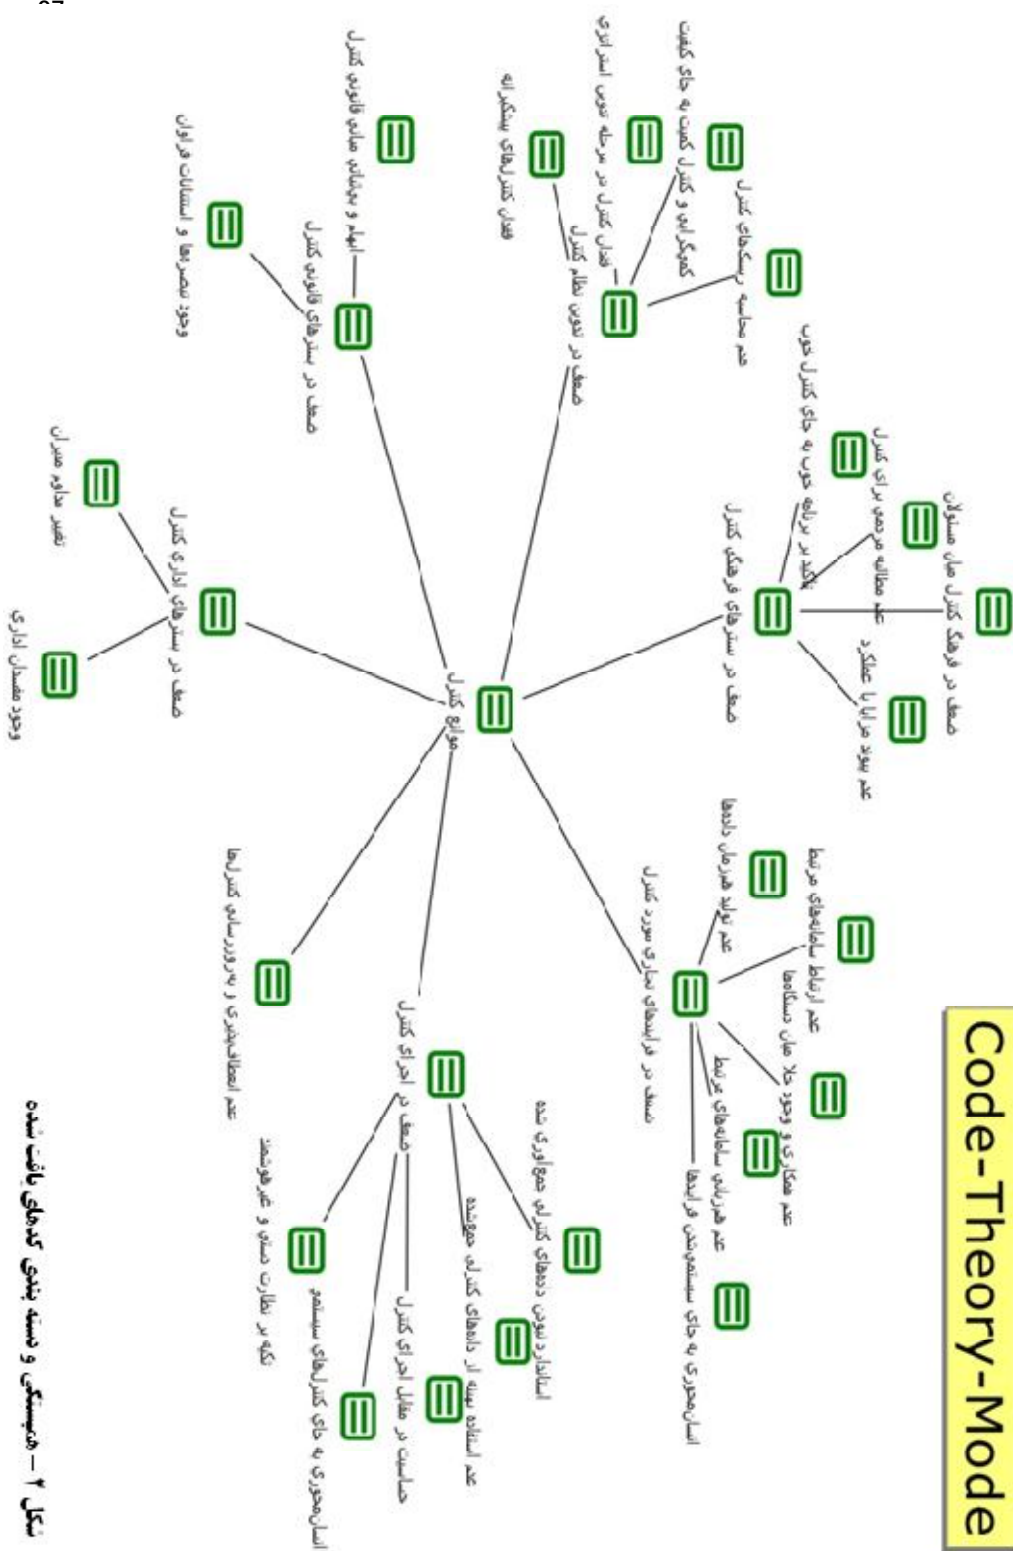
Code-Theory-Mode

موانع کنترل

ضعف در بسترهای فرهنگی کنترل
ضعف در فرهنگ کنترل های مسئولان
عدم مطالبه مردمی برای کنترل
تاکید بر برنامه خوب به جای کنترل خوب
عدم پیوند مزایا با عملکرد

ضعف در تدوین نظام کنترل
عدم محاسبه ریسک‌های کنترل
کم‌توجهی به کنترل کیفیت به جای کمیت
فقدان کنترل در مرحله تدوین استراتژی
فقدان کنترل‌های پیشگیرانه

ضعف در بسترهای قانونی کنترل
ابهام و پیچیدگی مبانی قانونی کنترل
وجود تبصره‌ها و استثنائات فراوان

ضعف در بسترهای اداری کنترل
تعدد مراجع ناظر
وجود فقدان اداری

عدم انعطاف‌پذیری و به‌روزرسانی کنترل‌ها

ضعف در اجرای کنترل
استاندارد نبودن داده‌های کنترلی جمع‌آوری شده
عدم استفاده بهینه از داده‌های کنترلی جمع‌آوری شده
حساسیت در مقابل اجرای کنترل
اتکاء بر نظارت دستی و غیرهوشمند
اتکاءمحوری به جای کنترل‌های سیستمی

ضعف در فرایندهای جاری مورد کنترل
عدم تولید همزمان داده‌ها
عدم ارتباط سامانه‌های مرتبط
عدم همکاری و وجود خلا میان دستگاه‌ها
عدم هم‌راستایی سامانه‌های مرتبط
اتکاءمحوری به جای سیستم‌محوری فرایندها

شکل ۲ – همبستگی و دسته‌بندی کدهای یافت شده